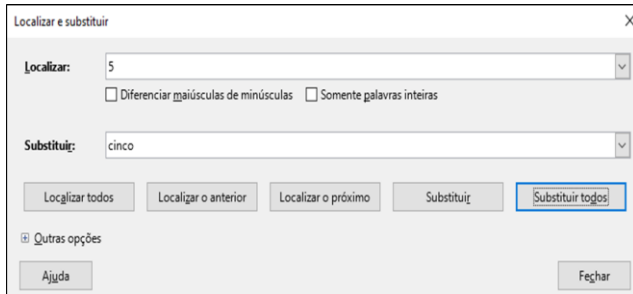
Localizar e substituir

Localizar: 5

Diferenciar maiúsculas de minúsculas

Somente palavras inteiras

Substituir: cinco

Localizar todos

Localizar o anterior

Localizar o próximo

Substituir

Substituir todos

⊞ Outras opções

Ajuda

Fechar